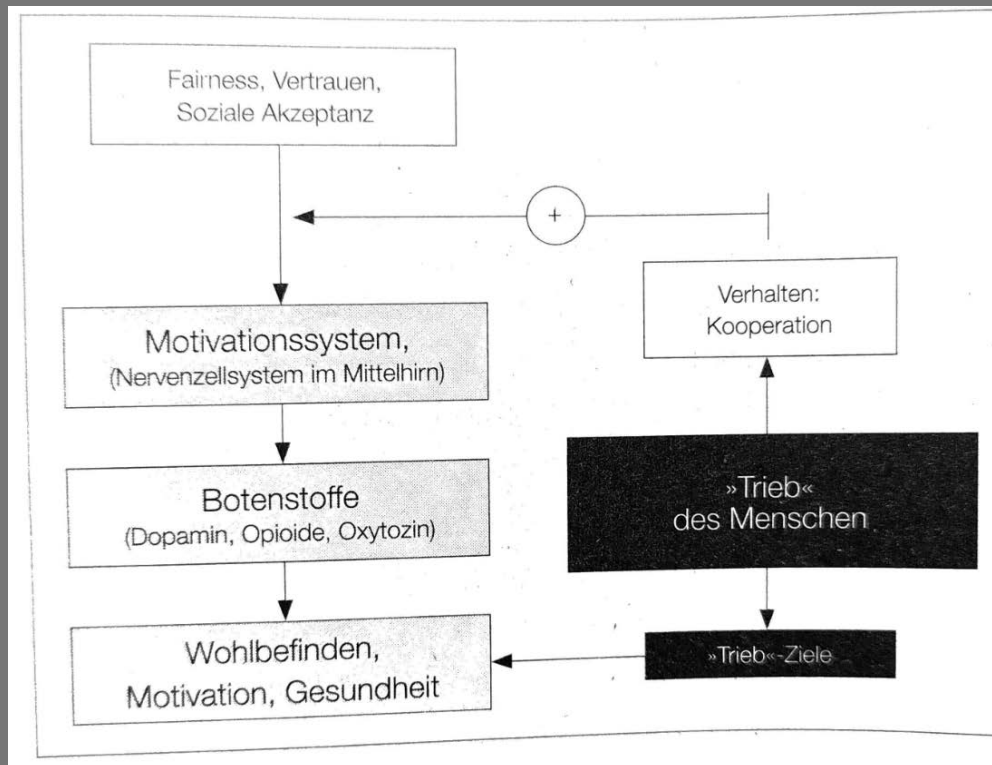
Fairness, Vertrauen, Soziale Akzeptanz

+

Verhalten: Kooperation

Motivationssystem, (Nervenzellsystem im Mittelhirn)

Botenstoffe (Dopamin, Opioide, Oxytozin)

»Trieb« des Menschen

Wohlbefinden, Motivation, Gesundheit

»Trieb«-Ziele